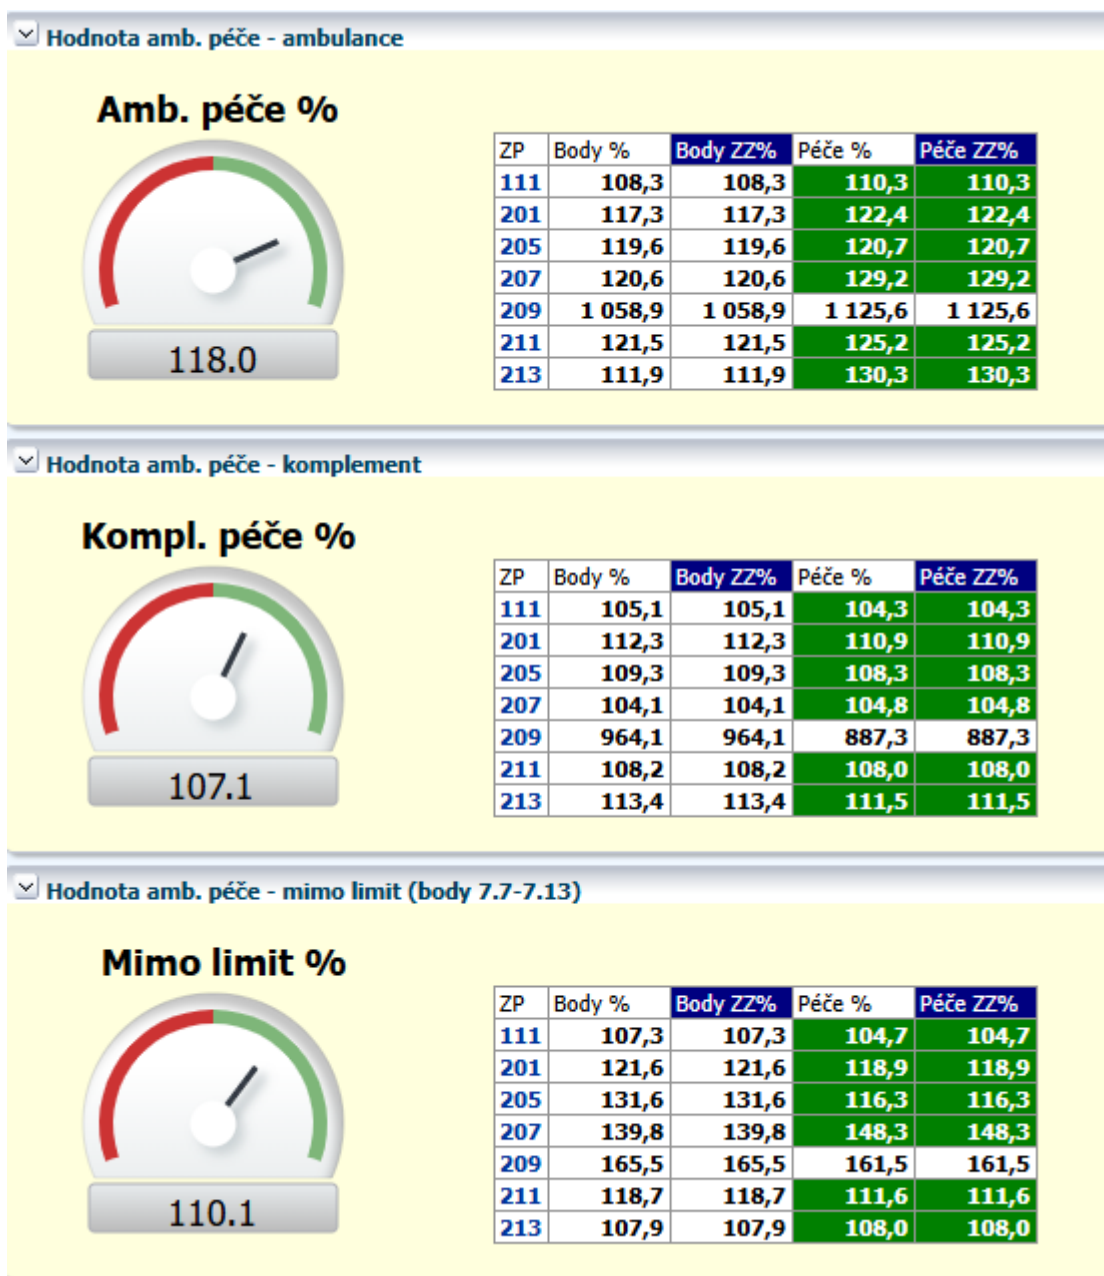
Hodnota amb. péče - ambulance

Amb. péče %

118.0

| ZP | Body % | Body ZZ% | Péče % | Péče ZZ% |
|---|---|---|---|---|
| 111 | 108,3 | 108,3 | 110,3 | 110,3 |
| 201 | 117,3 | 117,3 | 122,4 | 122,4 |
| 205 | 119,6 | 119,6 | 120,7 | 120,7 |
| 207 | 120,6 | 120,6 | 129,2 | 129,2 |
| 209 | 1 058,9 | 1 058,9 | 1 125,6 | 1 125,6 |
| 211 | 121,5 | 121,5 | 125,2 | 125,2 |
| 213 | 111,9 | 111,9 | 130,3 | 130,3 |

Hodnota amb. péče - komplement

Kompl. péče %

107.1

| ZP | Body % | Body ZZ% | Péče % | Péče ZZ% |
|---|---|---|---|---|
| 111 | 105,1 | 105,1 | 104,3 | 104,3 |
| 201 | 112,3 | 112,3 | 110,9 | 110,9 |
| 205 | 109,3 | 109,3 | 108,3 | 108,3 |
| 207 | 104,1 | 104,1 | 104,8 | 104,8 |
| 209 | 964,1 | 964,1 | 887,3 | 887,3 |
| 211 | 108,2 | 108,2 | 108,0 | 108,0 |
| 213 | 113,4 | 113,4 | 111,5 | 111,5 |

Hodnota amb. péče - mimo limit (body 7.7-7.13)

Mimo limit %

110.1

| ZP | Body % | Body ZZ% | Péče % | Péče ZZ% |
|---|---|---|---|---|
| 111 | 107,3 | 107,3 | 104,7 | 104,7 |
| 201 | 121,6 | 121,6 | 118,9 | 118,9 |
| 205 | 131,6 | 131,6 | 116,3 | 116,3 |
| 207 | 139,8 | 139,8 | 148,3 | 148,3 |
| 209 | 165,5 | 165,5 | 161,5 | 161,5 |
| 211 | 118,7 | 118,7 | 111,6 | 111,6 |
| 213 | 107,9 | 107,9 | 108,0 | 108,0 |